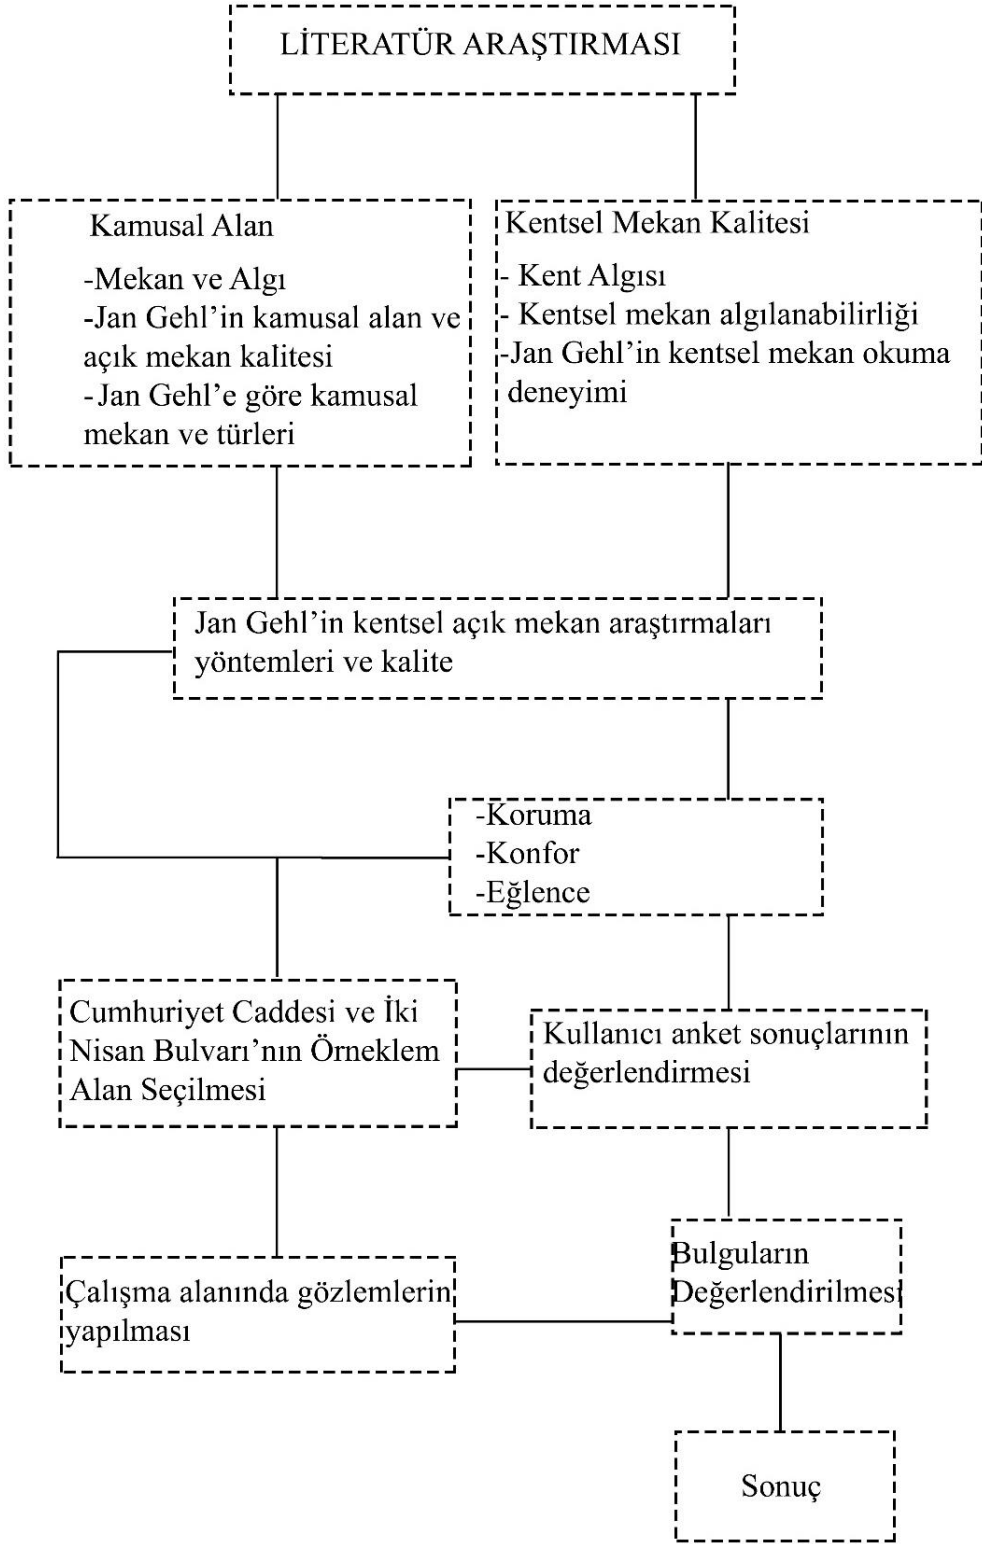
LİTERATÜR ARAŞTIRMASI

Kamusal Alan
-Mekan ve Algı
-Jan Gehl'in kamusal alan ve açık mekan kalitesi
- Jan Gehl'e göre kamusal mekan ve türleri

Kentsel Mekan Kalitesi
- Kent Algısı
- Kentsel mekan algılanabilirliği
-Jan Gehl'in kentsel mekan okuma deneyimi

Jan Gehl'in kentsel açık mekan araştırmaları yöntemleri ve kalite

-Koruma
-Konfor
-Eğlence

Cumhuriyet Caddesi ve İki Nisan Bulvarı'nın Örneklem Alan Seçilmesi

Kullanıcı anket sonuçlarının değerlendirmesi

Çalışma alanında gözlemlerin yapılması

Bulguların Değerlendirilmesi

Sonuç